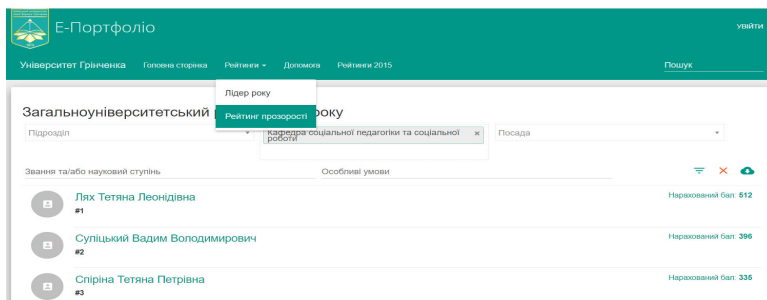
Е-Портфоліо

УВІЙТИ

Університет Грінченка Головна сторінка Рейтинги ▾ Допомога Рейтинги 2015

Пошук

Лідер року

Рейтинг прозорості

Загальноуніверситетський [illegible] року

Підрозділ

Кафедра соціальної педагогіки та соціальної роботи ×

Посада

Звання та/або науковий ступінь

Особливі умови

Лях Тетяна Леонідівна
#1
Нарахований бал: 512

Суліцький Вадим Володимирович
#2
Нарахований бал: 396

Спіріна Тетяна Петрівна
#3
Нарахований бал: 335